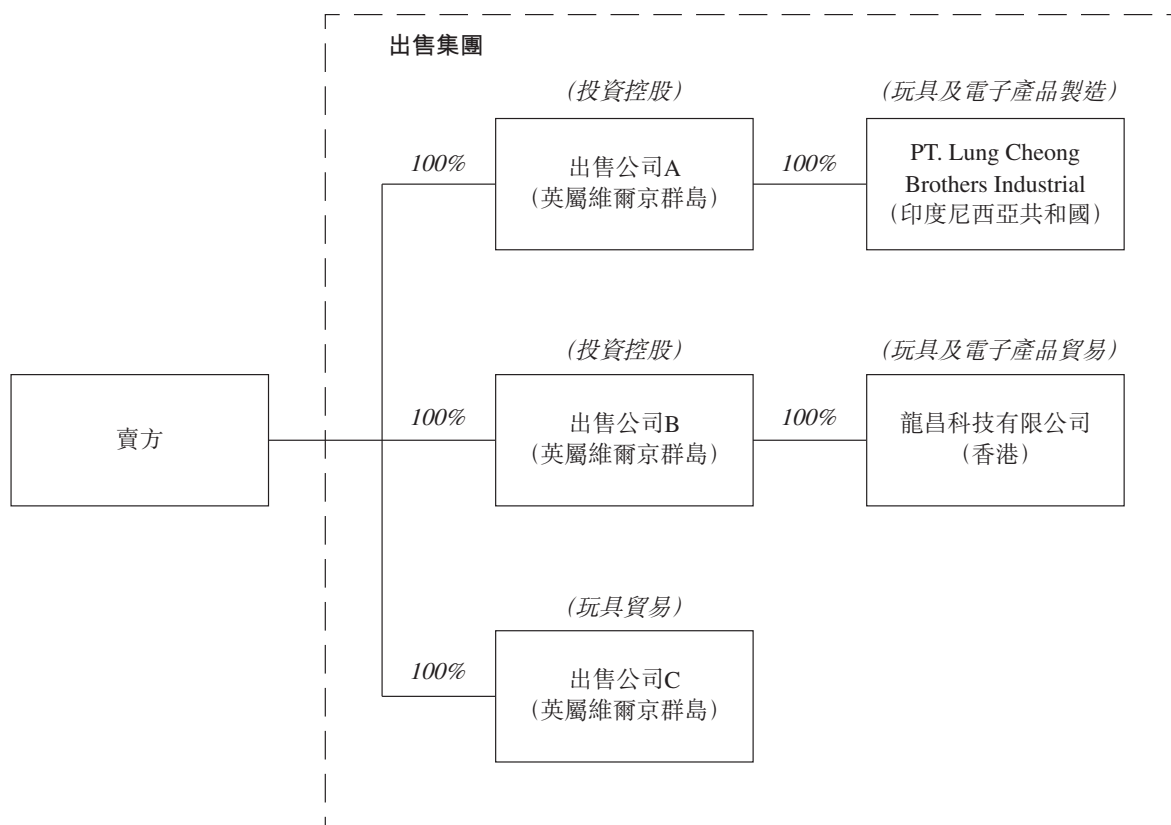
出售集團

(投資控股)

(玩具及電子產品製造)

100%

出售公司A
(英屬維爾京群島)

100%

PT. Lung Cheong Brothers Industrial
(印度尼西亞共和國)

(投資控股)

(玩具及電子產品貿易)

賣方

100%

出售公司B
(英屬維爾京群島)

100%

龍昌科技有限公司
(香港)

(玩具貿易)

100%

出售公司C
(英屬維爾京群島)